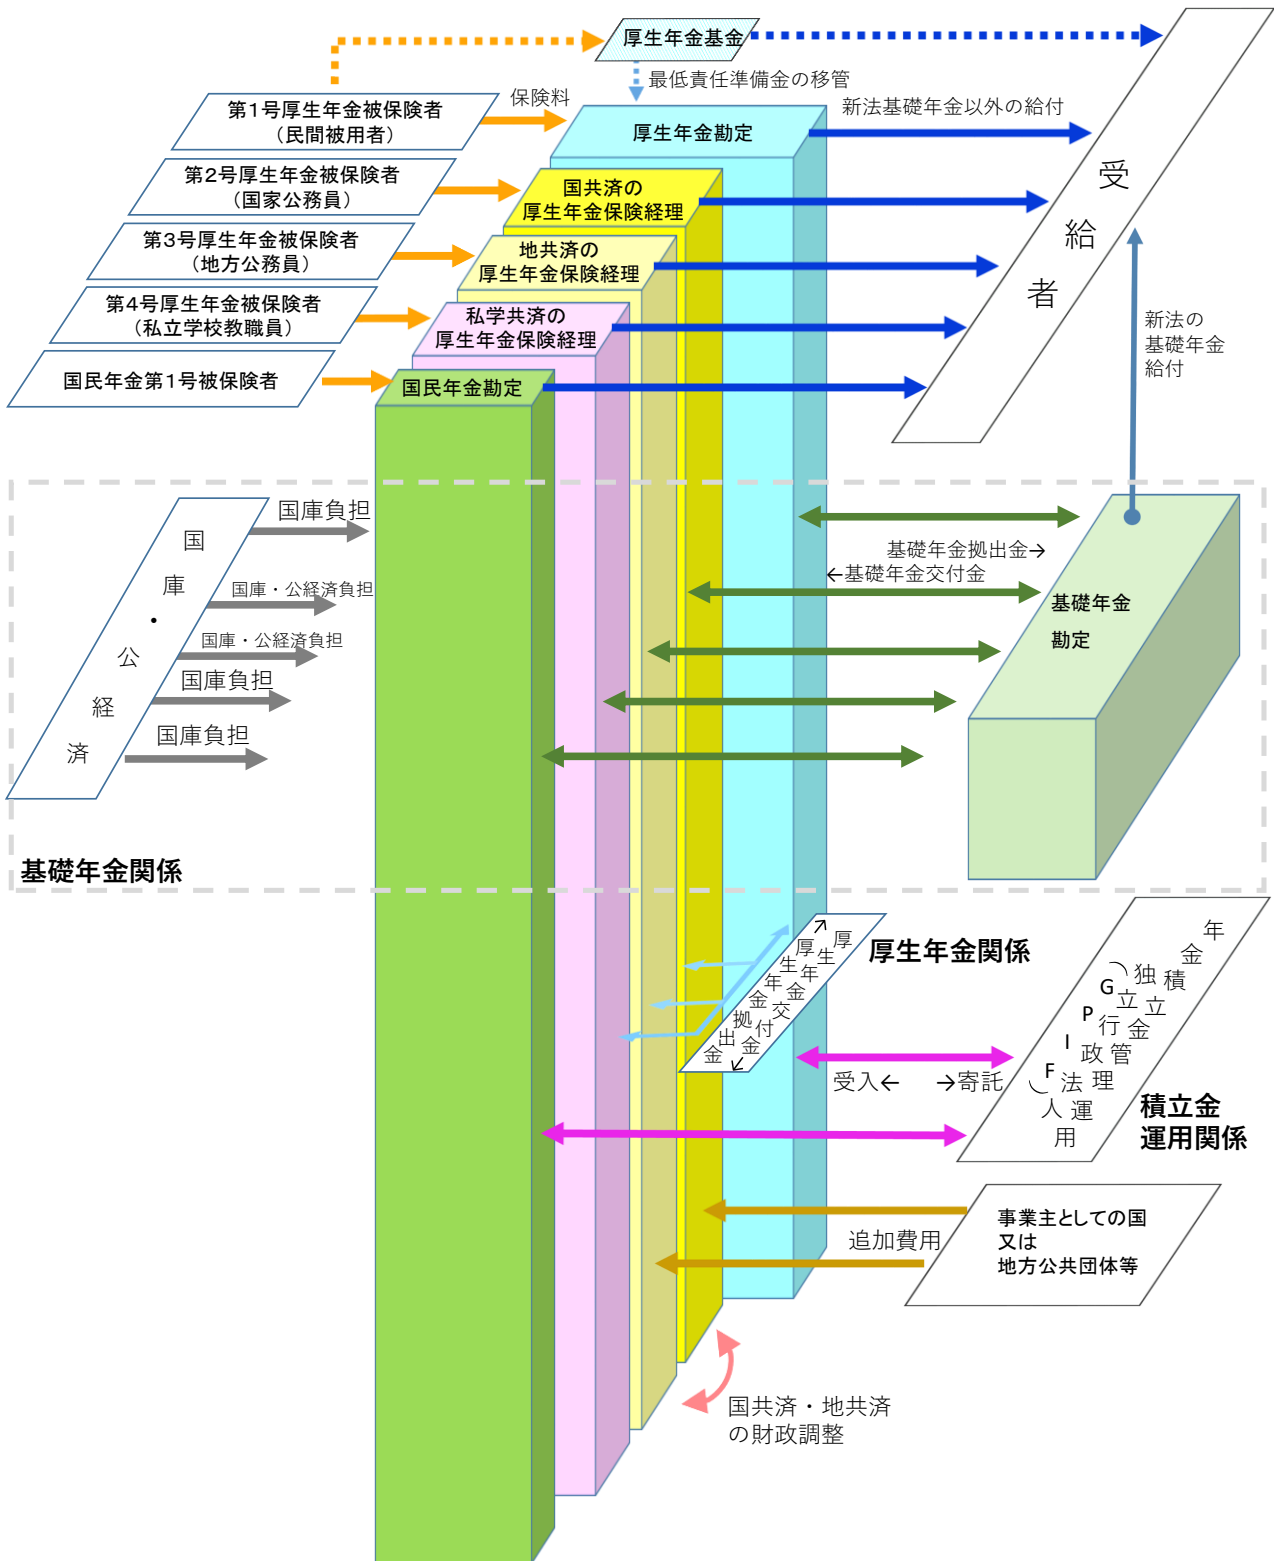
厚生年金基金

最低責任準備金の移管

保険料

第1号厚生年金被保険者
（民間被用者）

第2号厚生年金被保険者
（国家公務員）

第3号厚生年金被保険者
（地方公務員）

第4号厚生年金被保険者
（私立学校教職員）

国民年金第1号被保険者

厚生年金勘定

国共済の
厚生年金保険経理

地共済の
厚生年金保険経理

私学共済の
厚生年金保険経理

国民年金勘定

新法基礎年金以外の給付

受
給
者

新法の
基礎年金
給付

国
庫
・
公
経
済

国庫負担

国庫・公経済負担

国庫・公経済負担

国庫負担

国庫負担

基礎年金拠出金→
←基礎年金交付金

基礎年金
勘定

基礎年金関係

厚生年金関係

↗厚生年金交付金
厚生年金拠出金↙

年金積立金管理運用独立行政法人（GPIF）

受入←
→寄託

積立金
運用関係

追加費用

事業主としての国
又は
地方公共団体等

国共済・地共済
の財政調整